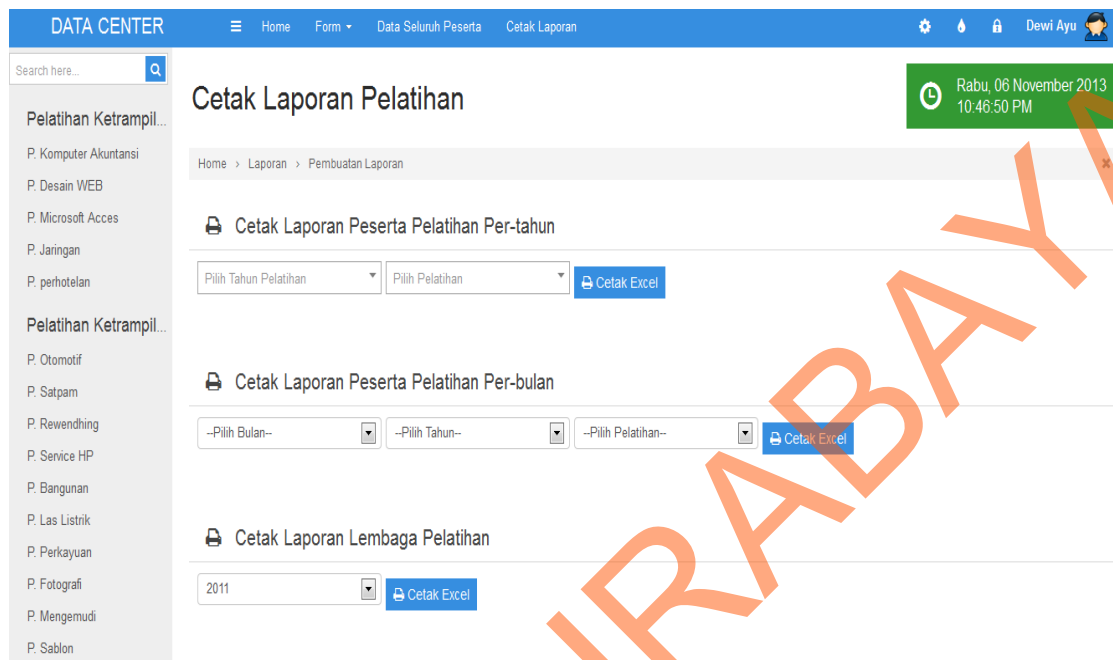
DATA CENTER

Home Form Data Seluruh Peserta Cetak Laporan

Dewi Ayu

Search here...

Pelatihan Ketrampil...

P. Komputer Akuntansi

P. Desain WEB

P. Microsoft Acces

P. Jaringan

P. perhotelan

Pelatihan Ketrampil...

P. Otomotif

P. Satpam

P. Rewendhing

P. Service HP

P. Bangunan

P. Las Listrik

P. Perkayuan

P. Fotografi

P. Mengemudi

P. Sablon

Cetak Laporan Pelatihan

Rabu, 06 November 2013
10:46:50 PM

Home › Laporan › Pembuatan Laporan

Cetak Laporan Peserta Pelatihan Per-tahun

Pilih Tahun Pelatihan

Pilih Pelatihan

Cetak Excel

Cetak Laporan Peserta Pelatihan Per-bulan

--Pilih Bulan--

--Pilih Tahun--

--Pilih Pelatihan--

Cetak Excel

Cetak Laporan Lembaga Pelatihan

2011

Cetak Excel

URABAYA